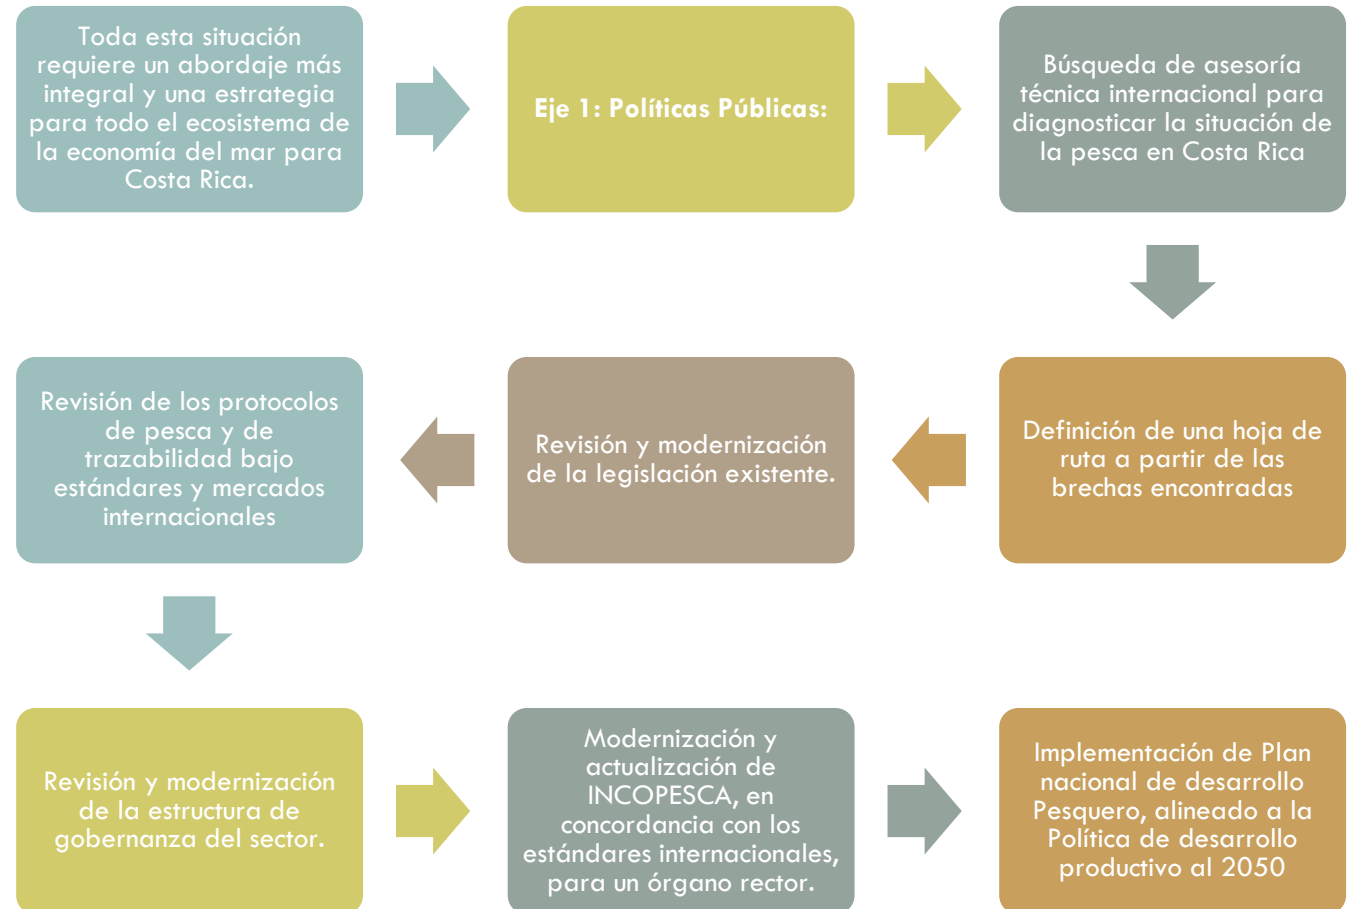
Toda esta situación requiere un abordaje más integral y una estrategia para todo el ecosistema de la economía del mar para Costa Rica.

Eje 1: Políticas Públicas:

Búsqueda de asesoría técnica internacional para diagnosticar la situación de la pesca en Costa Rica

Definición de una hoja de ruta a partir de las brechas encontradas

Revisión y modernización de la legislación existente.

Revisión de los protocolos de pesca y de trazabilidad bajo estándares y mercados internacionales

Revisión y modernización de la estructura de gobernanza del sector.

Modernización y actualización de INCOPESCA, en concordancia con los estándares internacionales, para un órgano rector.

Implementación de Plan nacional de desarrollo Pesquero, alineado a la Política de desarrollo productivo al 2050